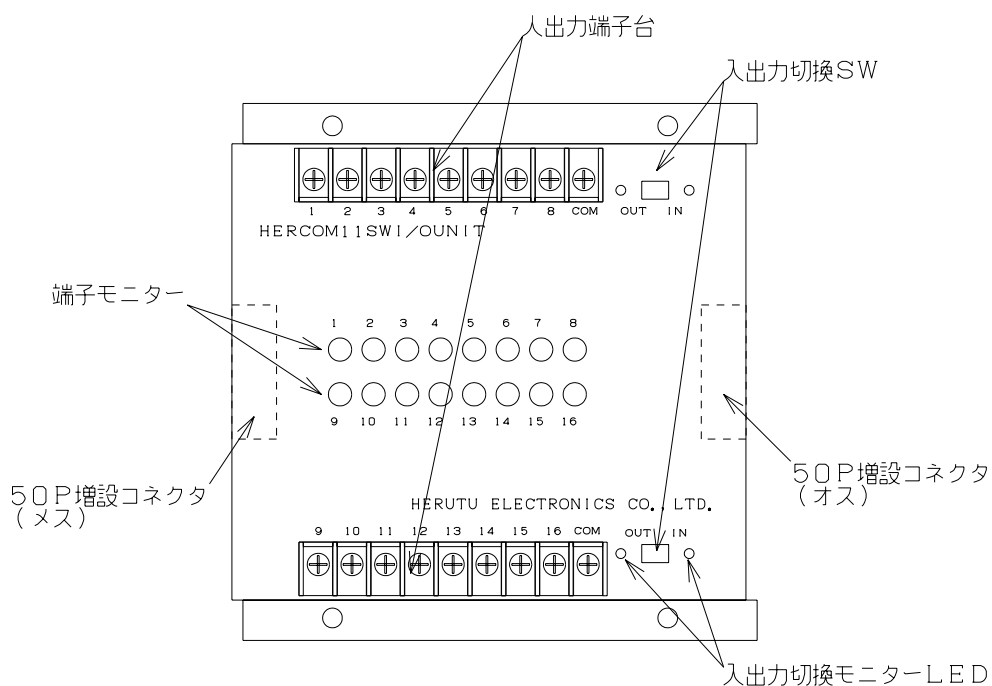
入出力端子台

入出力切換SW

1 2 3 4 5 6 7 8 COM

OUT IN

HERCOM11SWI/OUNIT

端子モニター

1 2 3 4 5 6 7 8

9 10 11 12 13 14 15 16

50P増設コネクタ
(メス)

50P増設コネクタ
(オス)

HERUTU ELECTRONICS CO., LTD.

9 10 11 12 13 14 15 16 COM

OUT IN

入出力切換モニターLED